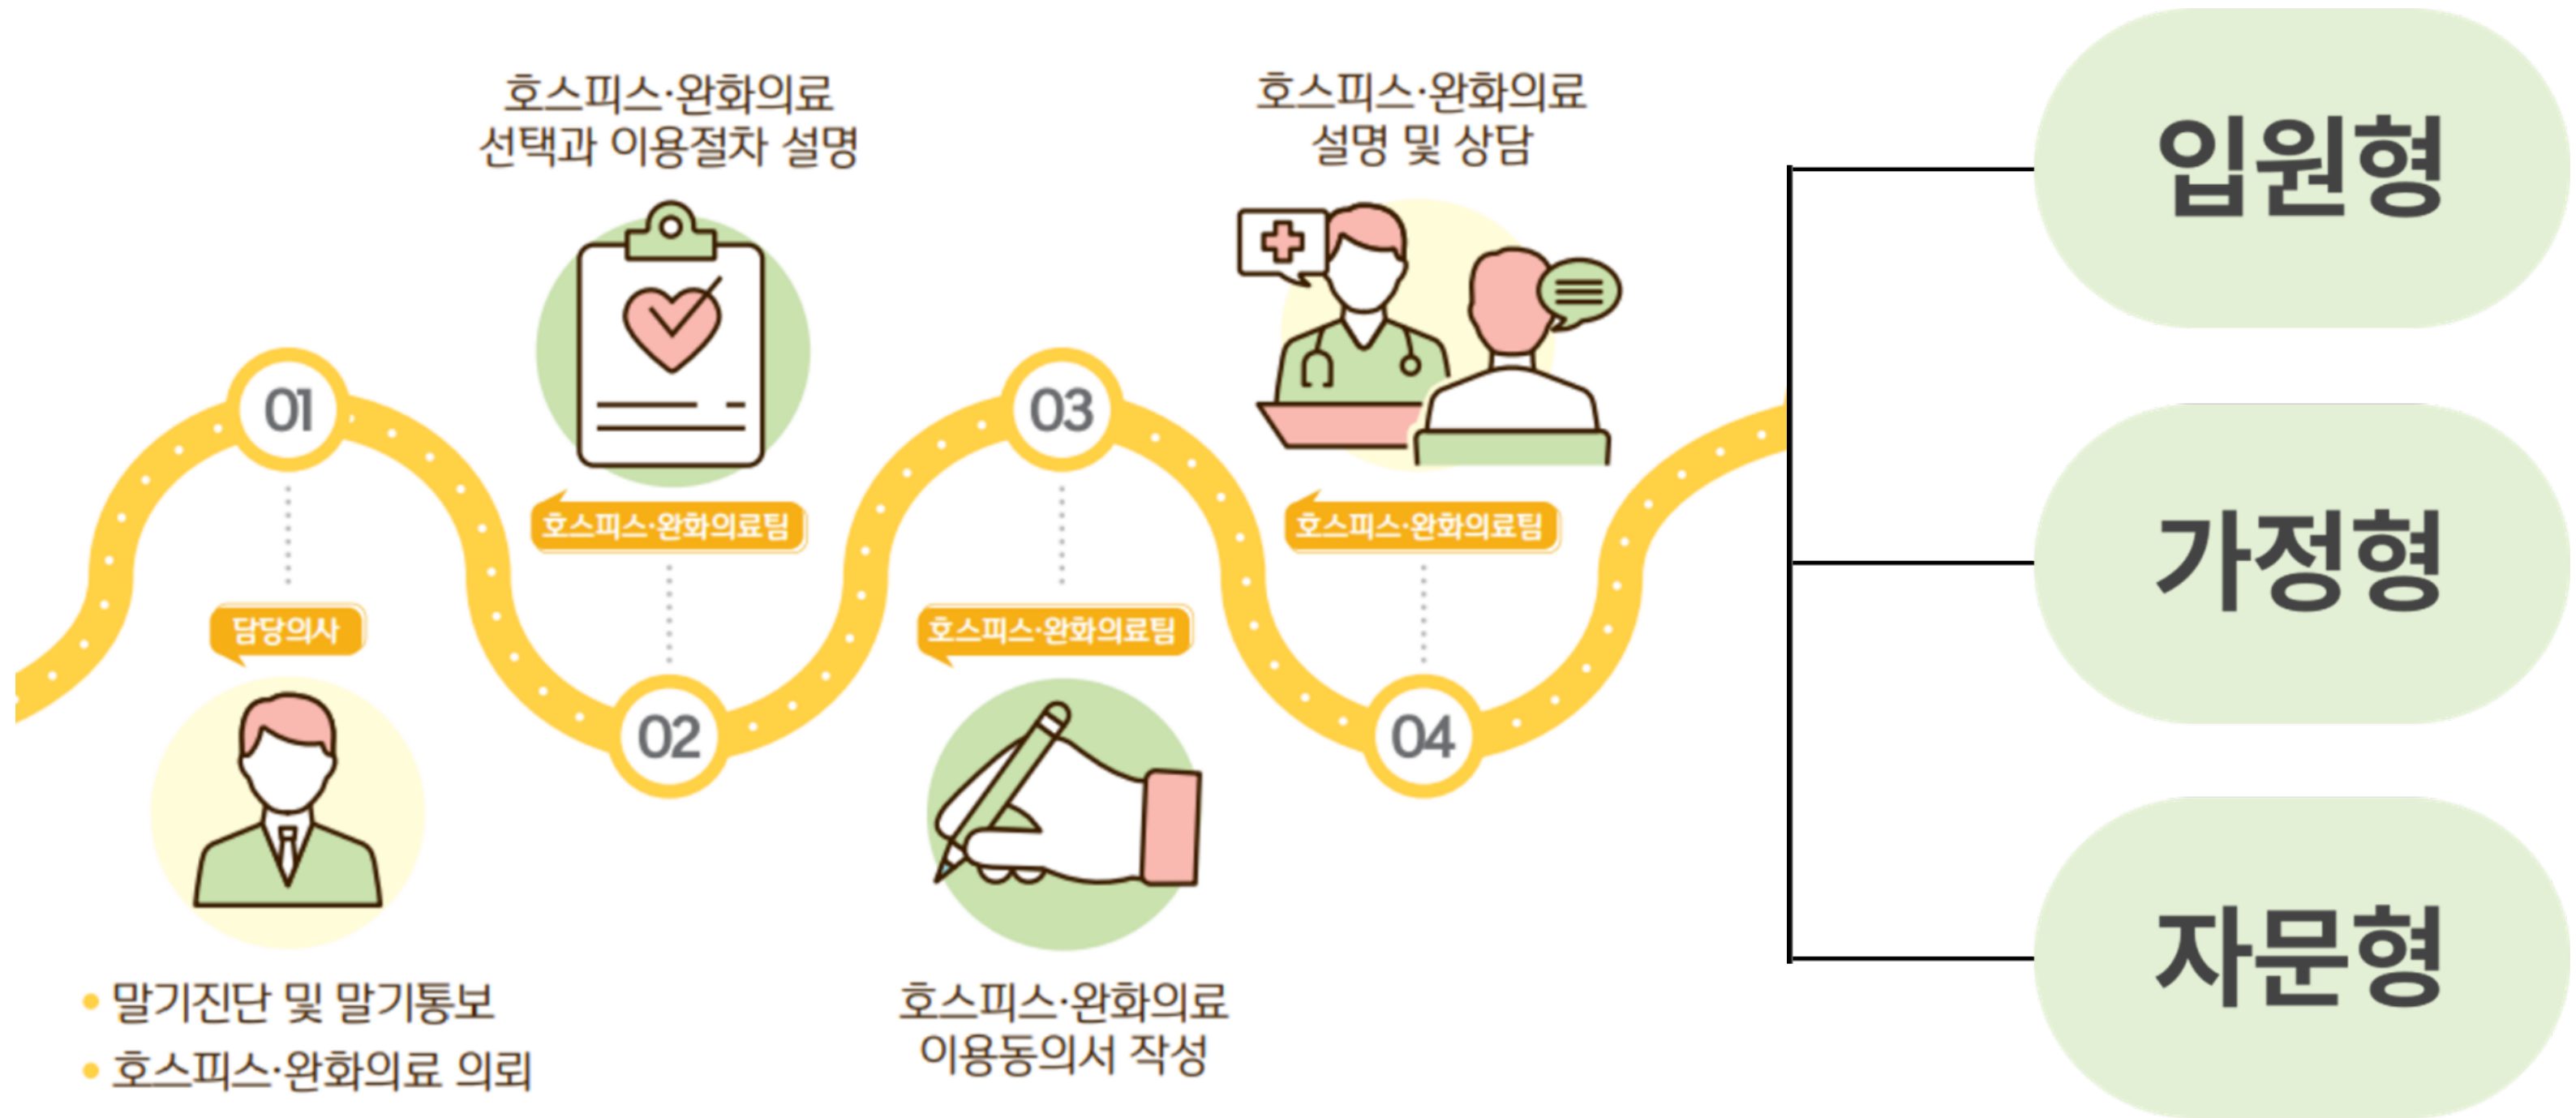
01

담당의사

• 말기진단 및 말기통보
• 호스피스·완화의료 의뢰

호스피스·완화의료 선택과 이용절차 설명

호스피스·완화의료팀

02

03

호스피스·완화의료팀

호스피스·완화의료 이용동의서 작성

호스피스·완화의료 설명 및 상담

호스피스·완화의료팀

04

입원형

가정형

자문형